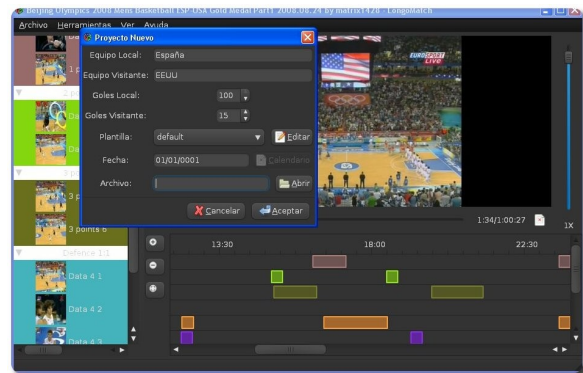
Beijing Olympics 2008 Mens Basketball ESP USA Gold Medal Part1 2008.08.24 by matrix1420 - LongoMatch

Archivo Herramientas Ver Ayuda

Proyecto Nuevo

Equipo Local: España

Equipo Visitante: EEUU

Goles Local: 100

Goles Visitante: 15

Plantilla: default

Editar

Fecha: 01/01/0001

Calendario

Archivo:

Abrir

Cancelar

Aceptar

1 p

2 p

Da

Da

3 p

3 p

3 points 6

Defence 1:1

Data 4 1

Data 4 2

Data 4 3

EUROSPORT live

1:34/1:00:27

1X

13:30

18:00

22:30